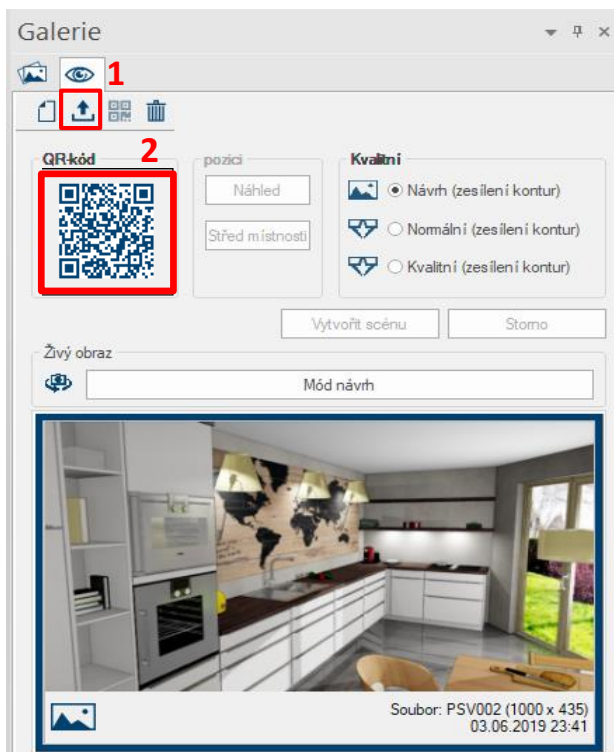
Galerie

1

2

QR-kód

pozici

Náhled

Střed místnosti

Kvalitní

Návrh (zesílení kontur)

Normální (zesílení kontur)

Kvalitní (zesílení kontur)

Vytvořit scénu

Storno

Živý obraz

Mód návrh

Soubor: PSV002 (1000 x 435)
03.06.2019 23:41